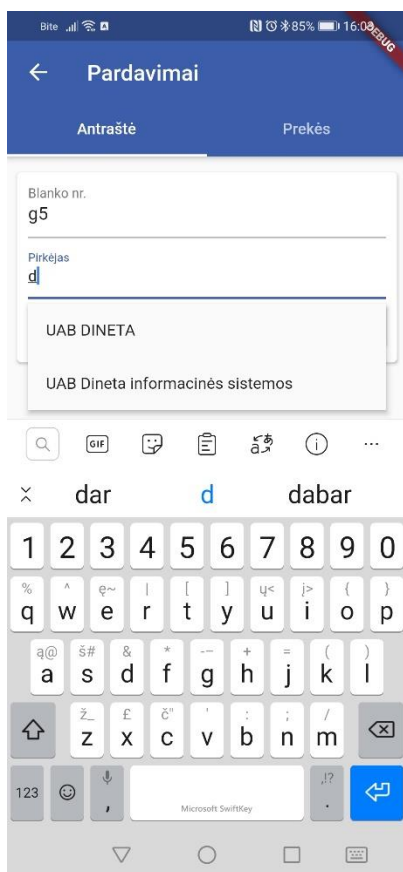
Bite 85% 16:08 DEBUG

Pardavimai

Antraštė

Prekės

Blanko nr.
g5

Pirkėjas
d

UAB DINETA

UAB Dineta informacinės sistemos

GIF

dar
d
dabar

1 2 3 4 5 6 7 8 9 0

% ^ ę~ | [ ] ų< į> { }
q w e r t y u i o p

ą@ š# & * -– + = ( )
a s d f g h j k l

ž_ £ č" ' : ; /
z x c v b n m

123 , Microsoft SwiftKey ,!? .